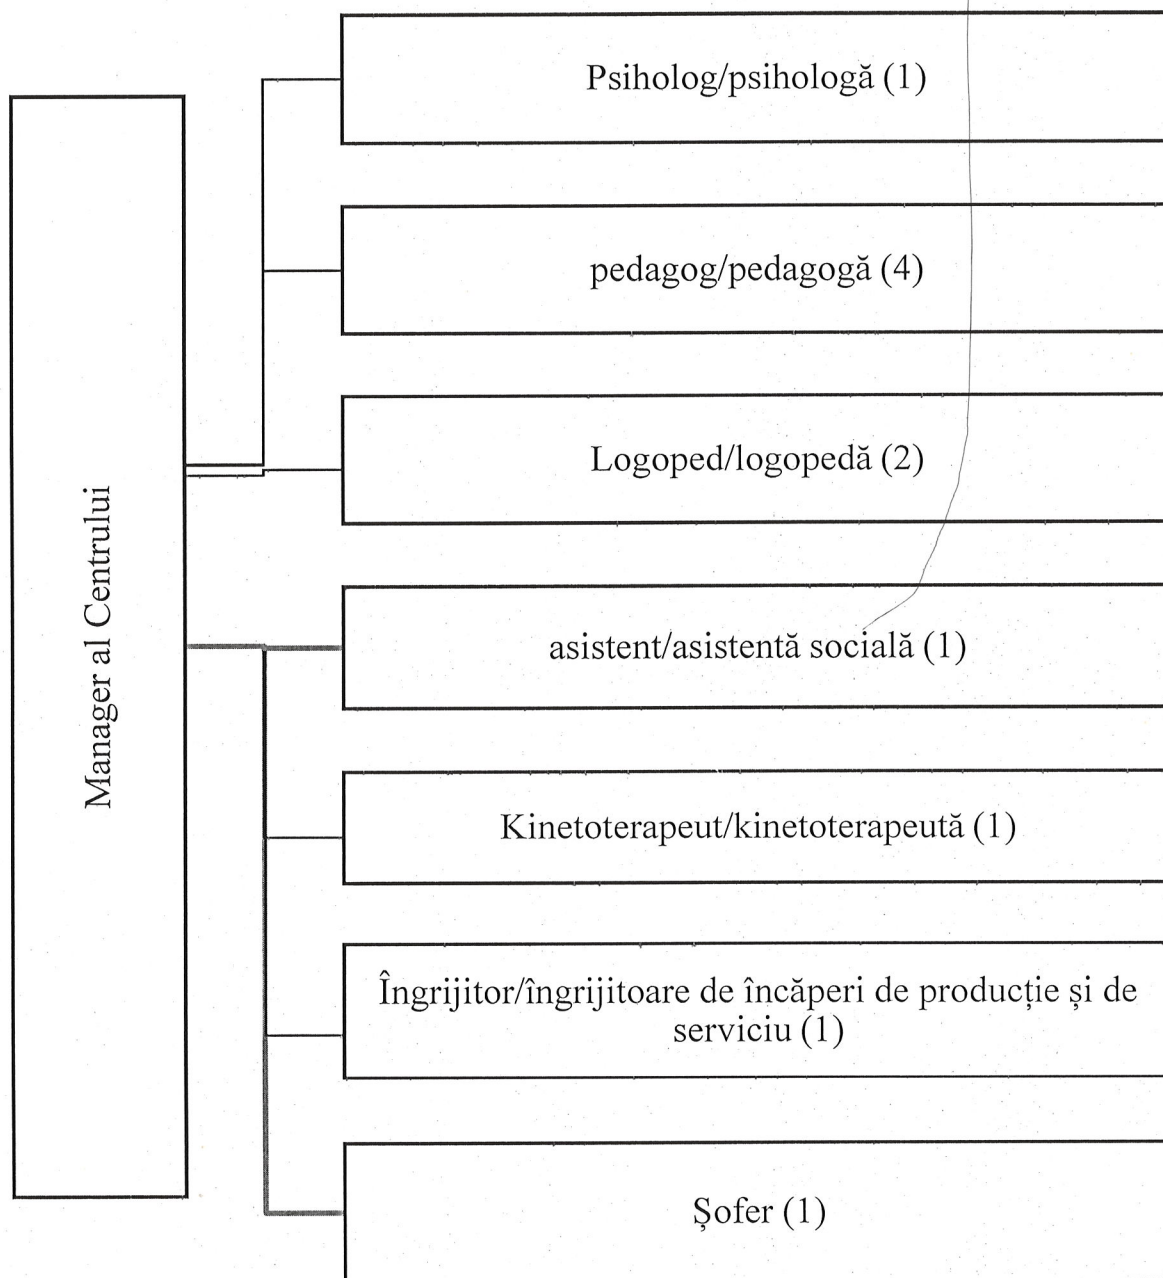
Manager al Centrului

Psiholog/psihologă (1)

pedagog/pedagogă (4)

Logoped/logopedă (2)

asistent/asistentă socială (1)

Kinetoterapeut/kinetoterapeută (1)

Îngrijitor/îngrijitoare de încăperi de producție și de serviciu (1)

Șofer (1)